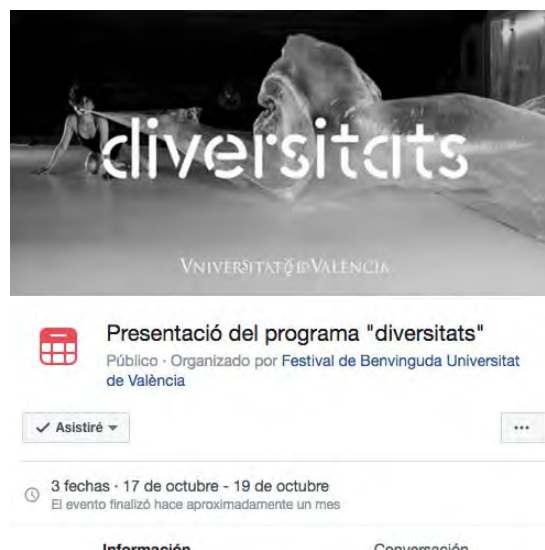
diversitats

VNIVERSITAT DE VALÈNCIA

Presentació del programa "diversitats"
Público · Organizado por Festival de Benvinguda Universitat de València

✓ Asistiré ▾

···

3 fechas · 17 de octubre - 19 de octubre
El evento finalizó hace aproximadamente un mes

Información

Conversación